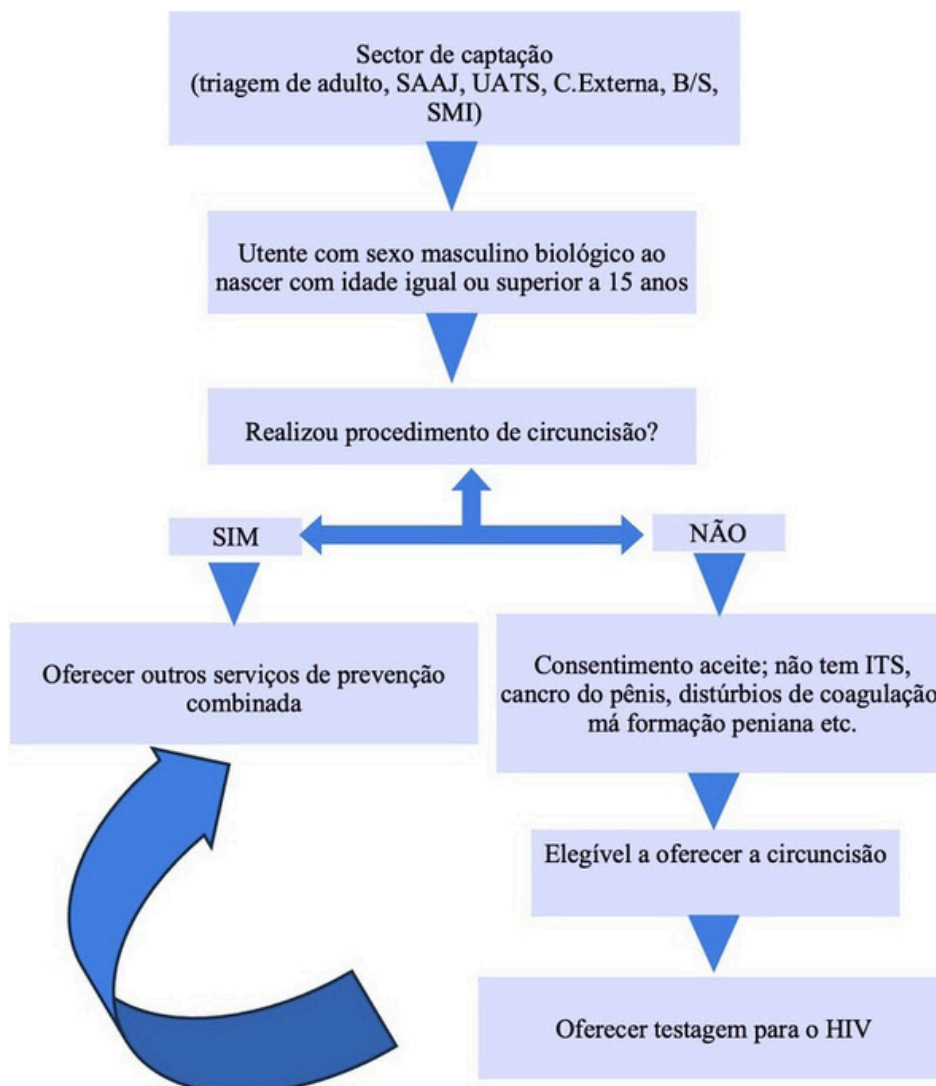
Sector de captação
(triagem de adulto, SAAJ, UATS, C.Externa, B/S, SMI)

Utente com sexo masculino biológico ao nascer com idade igual ou superior a 15 anos

Realizou procedimento de circuncisão?

SIM

NÃO

Oferecer outros serviços de prevenção combinada

Consentimento aceite; não tem ITS, cancro do pênis, distúrbios de coagulação má formação peniana etc.

Elegível a oferecer a circuncisão

Oferecer testagem para o HIV